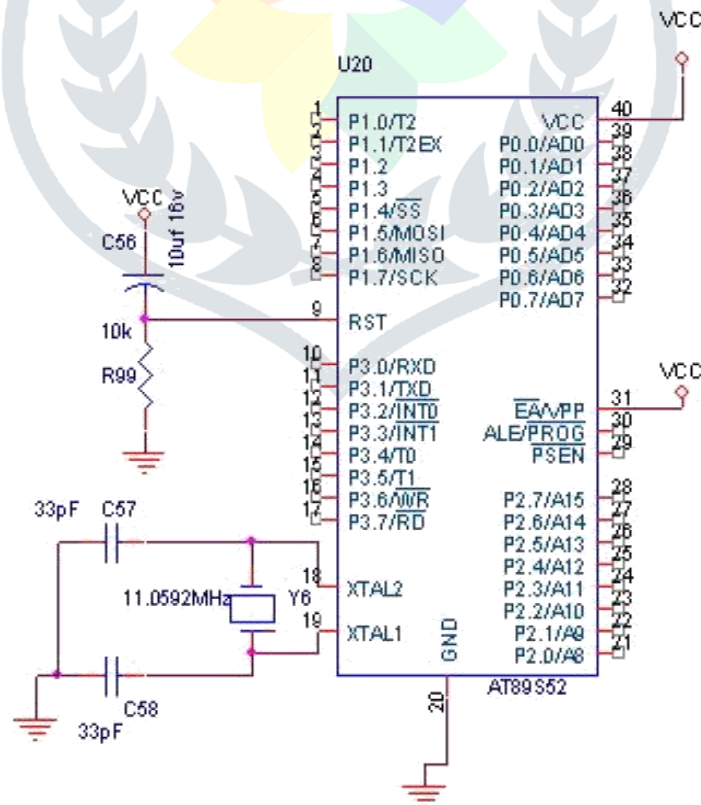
VCC
U20
1 P1.0/T2
2 P1.1/T2EX
3 P1.2
4 P1.3
5 P1.4/$\overline{SS}$
6 P1.5/MOSI
7 P1.6/MISO
8 P1.7/SCK
VCC 40
P0.0/AD0 39
P0.1/AD1 38
P0.2/AD2 37
P0.3/AD3 36
P0.4/AD4 35
P0.5/AD5 34
P0.6/AD6 33
P0.7/AD7 32
VCC
C56
10uf 16v
10k
9 RST
R99
10 P3.0/RXD
11 P3.1/TXD
12 P3.2/$\overline{INT0}$
13 P3.3/$\overline{INT1}$
14 P3.4/T0
15 P3.5/T1
16 P3.6/$\overline{WR}$
17 P3.7/$\overline{RD}$
VCC
$\overline{EA}$/VPP 31
ALE/$\overline{PROG}$ 30
$\overline{PSEN}$ 29
P2.7/A15 28
P2.6/A14 27
P2.5/A13 26
P2.4/A12 25
P2.3/A11 24
P2.2/A10 23
P2.1/A9 22
P2.0/A8 21
33pF C57
11.0592MHz Y6
18 XTAL2
19 XTAL1
GND
C58
33pF
20
AT89S52